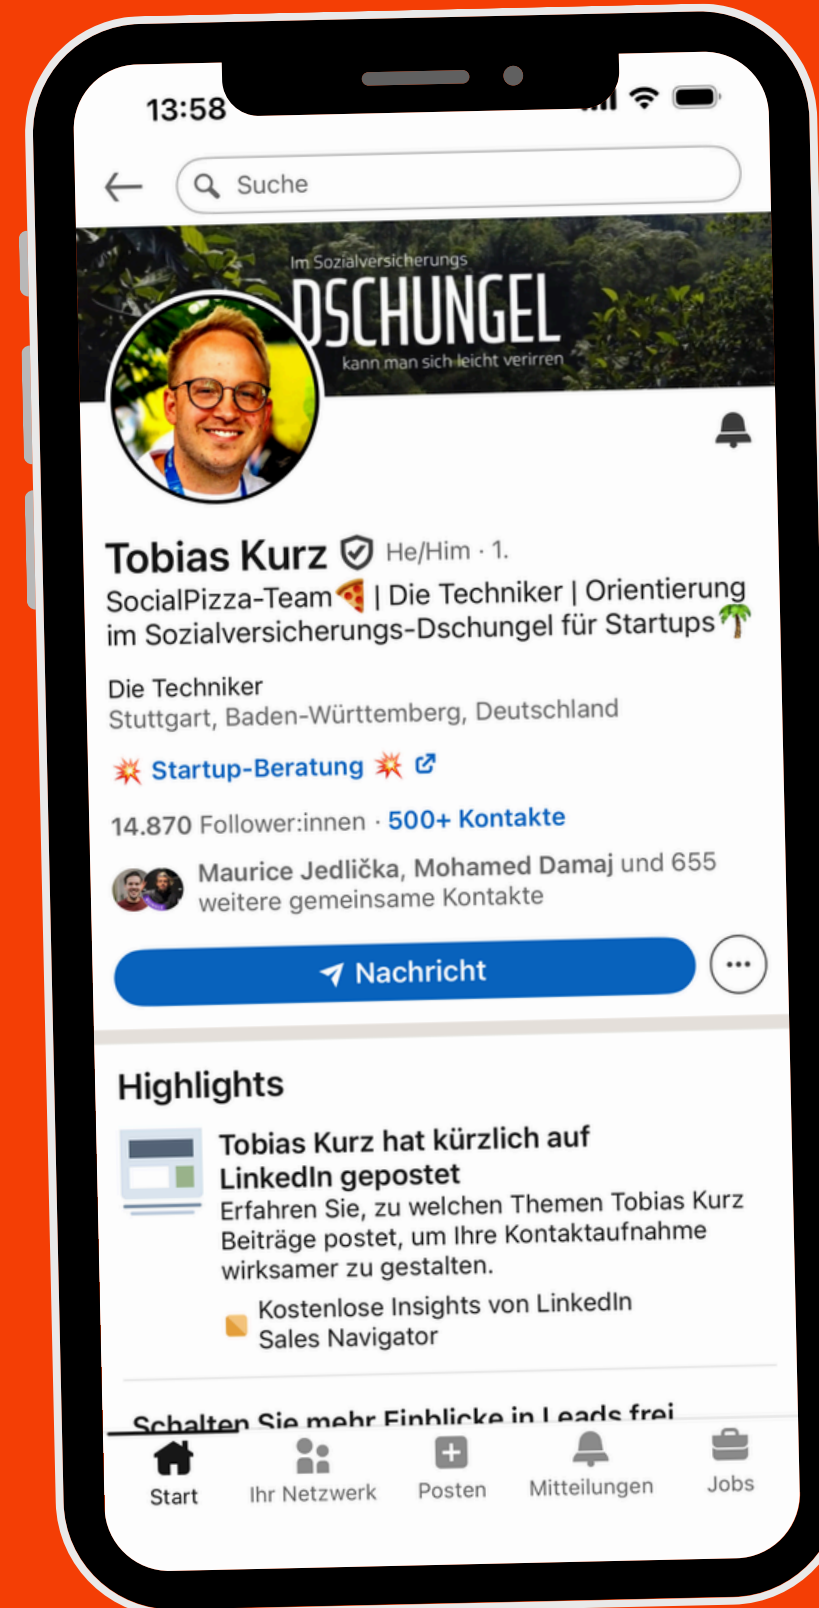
13:58

Suche

Im Sozialversicherungs
DSCHUNGEL
kann man sich leicht verirren

Tobias Kurz He/Him · 1.
SocialPizza-Team🍕 | Die Techniker | Orientierung im Sozialversicherungs-Dschungel für Startups🌴

Die Techniker
Stuttgart, Baden-Württemberg, Deutschland

💥 Startup-Beratung 💥

14.870 Follower:innen · 500+ Kontakte

Maurice Jedlička, Mohamed Damaj und 655 weitere gemeinsame Kontakte

Nachricht

Highlights

Tobias Kurz hat kürzlich auf LinkedIn gepostet
Erfahren Sie, zu welchen Themen Tobias Kurz Beiträge postet, um Ihre Kontaktaufnahme wirksamer zu gestalten.

Kostenlose Insights von LinkedIn Sales Navigator

Schalten Sie mehr Einblicke in Leads frei

Start
Ihr Netzwerk
Posten
Mitteilungen
Jobs